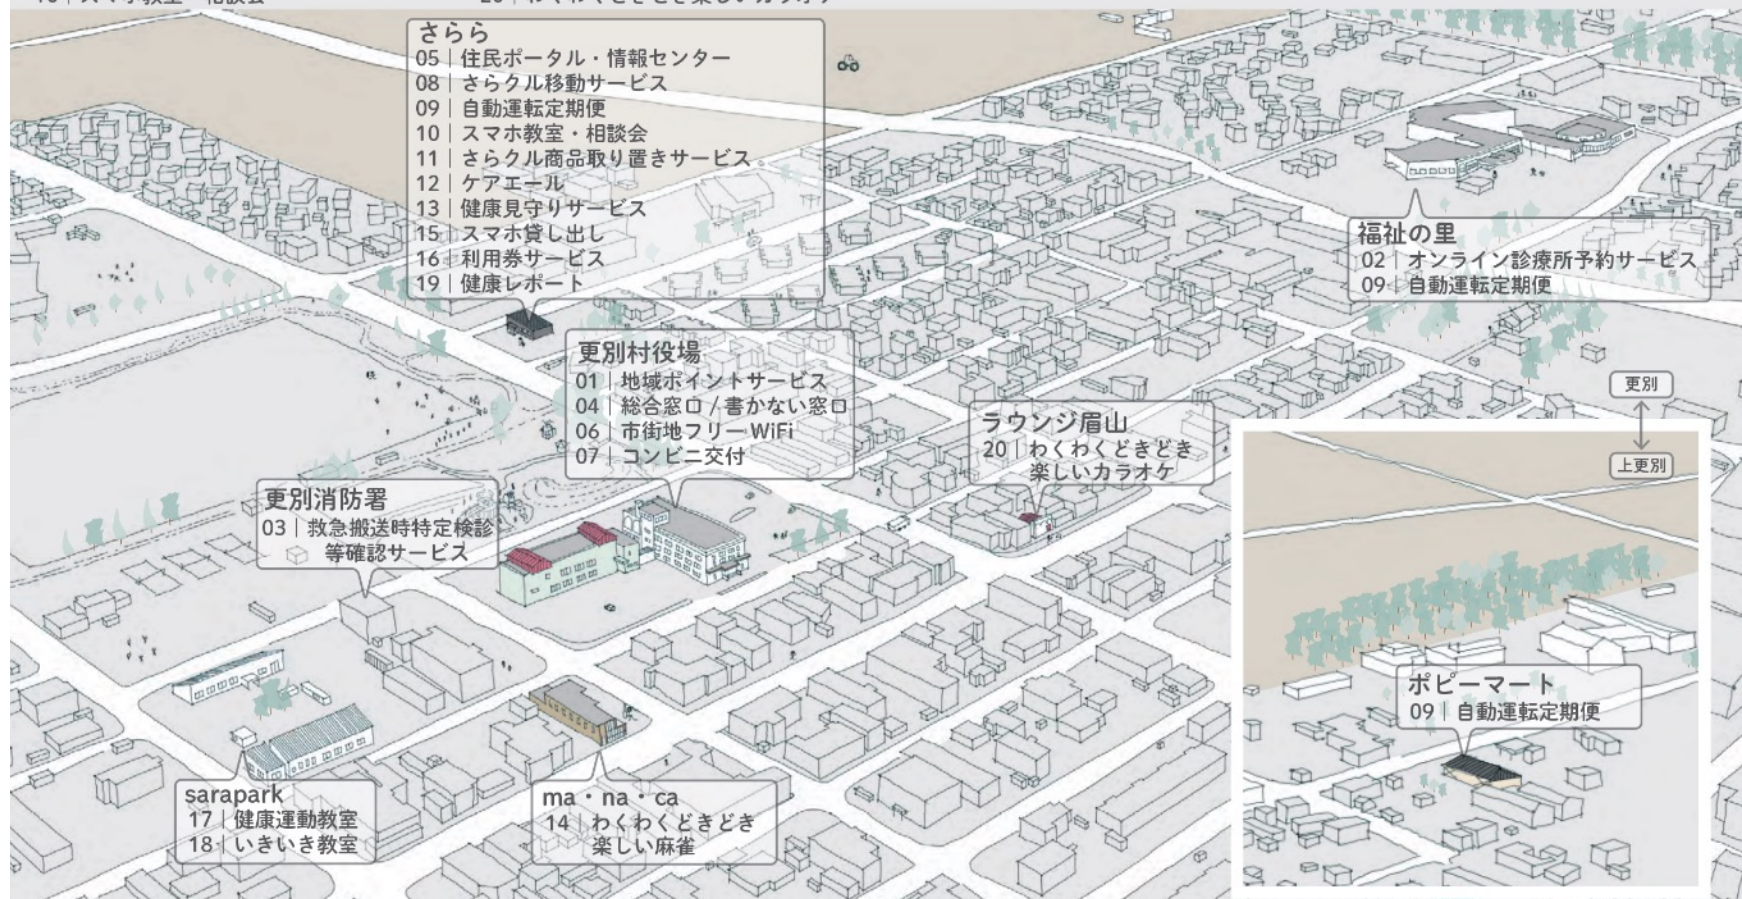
さらら
05 | 住民ポータル・情報センター
08 | さらクル移動サービス
09 | 自動運転定期便
10 | スマホ教室・相談会
11 | さらクル商品取り置きサービス
12 | ケアエール
13 | 健康見守りサービス
15 | スマホ貸し出し
16 | 利用券サービス
19 | 健康レポート

福祉の里
02 | オンライン診療所予約サービス
09 | 自動運転定期便

更別村役場
01 | 地域ポイントサービス
04 | 総合窓口 / 書かない窓口
06 | 市街地フリーWiFi
07 | コンビニ交付

ラウンジ眉山
20 | わくわくどきどき楽しいカラオケ

更別

上更別

更別消防署
03 | 救急搬送時特定検診等確認サービス

ポピーマート
09 | 自動運転定期便

sarapark
17 | 健康運動教室
18 | いきいき教室

ma・na・ca
14 | わくわくどきどき楽しい麻雀